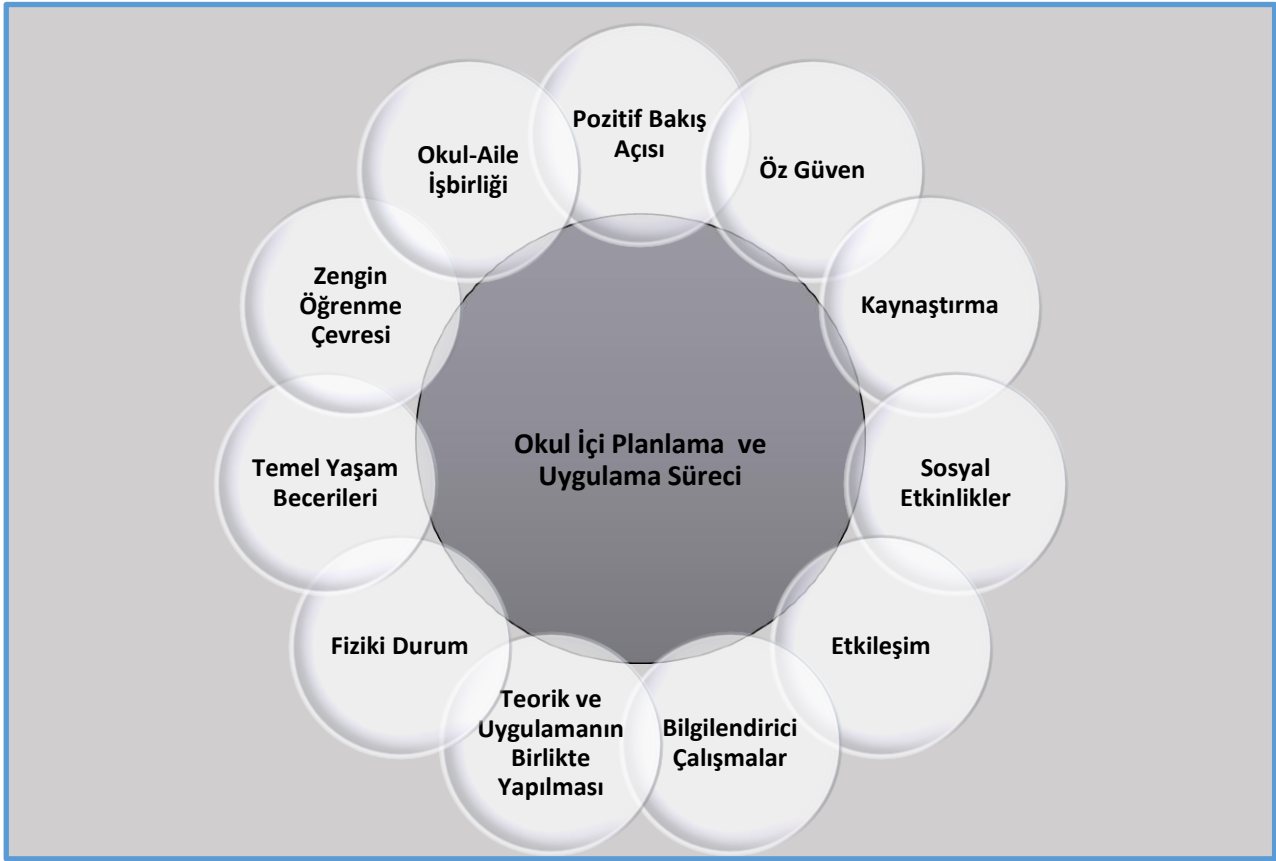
Okul İçi Planlama ve Uygulama Süreci

Pozitif Bakış Açısı

Öz Güven

Kaynaştırma

Sosyal Etkinlikler

Etkileşim

Bilgilendirici Çalışmalar

Teorik ve Uygulamanın Birlikte Yapılması

Fiziki Durum

Temel Yaşam Becerileri

Zengin Öğrenme Çevresi

Okul-Aile İşbirliği